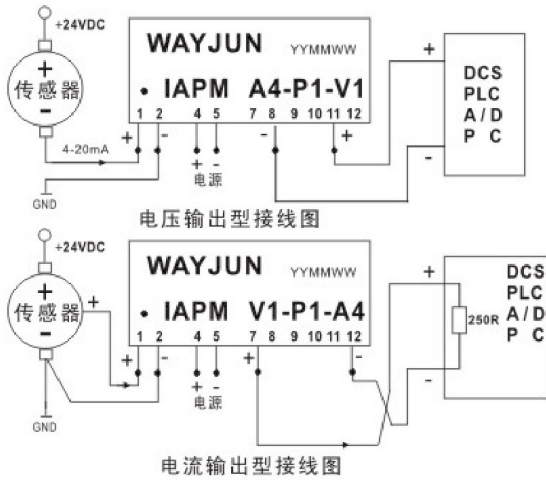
+24VDC

+
传感器
-

WAYJUN YYMMWW

• IAPM A4-P1-V1

1 2 4 5 7 8 9 10 11 12

+ - + - - +

4-20mA

电源

GND

+
-

DCS
PLC
A / D
P C

电压输出型接线图

+24VDC

+
传感器
-
+

WAYJUN YYMMWW

• IAPM V1-P1-A4

1 2 4 5 7 8 9 10 11 12

+ - + - + -

电源

GND

+
250R
-

DCS
PLC
A / D
P C

电流输出型接线图